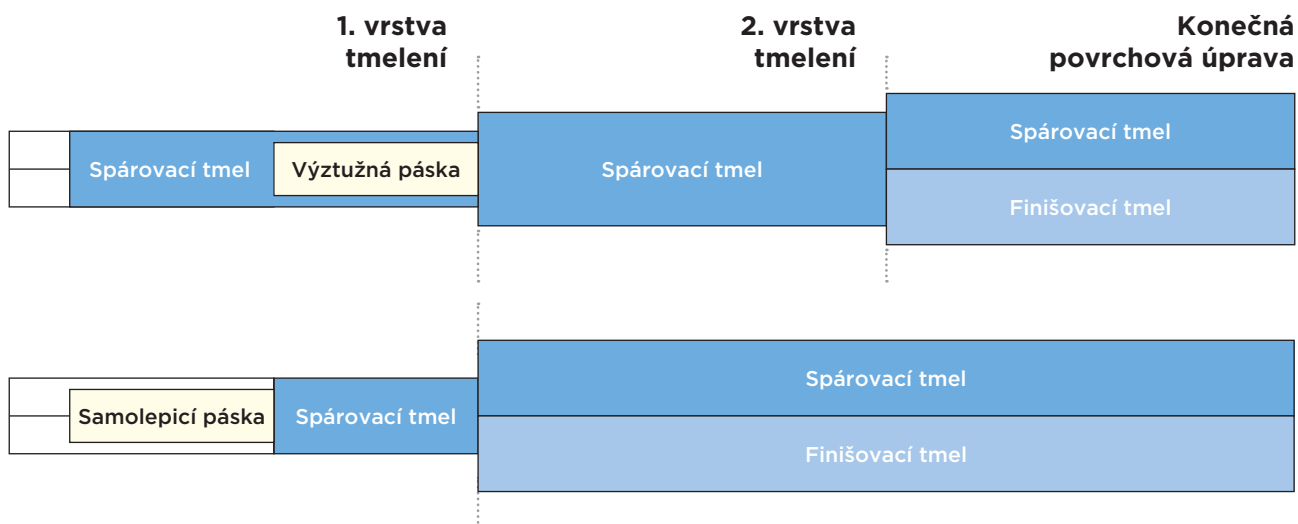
1. vrstva tmelení

2. vrstva tmelení

Konečná povrchová úprava

Spárovací tmel

Výztužná páska

Spárovací tmel

Spárovací tmel

Finišovací tmel

Samolepicí páska

Spárovací tmel

Spárovací tmel

Finišovací tmel